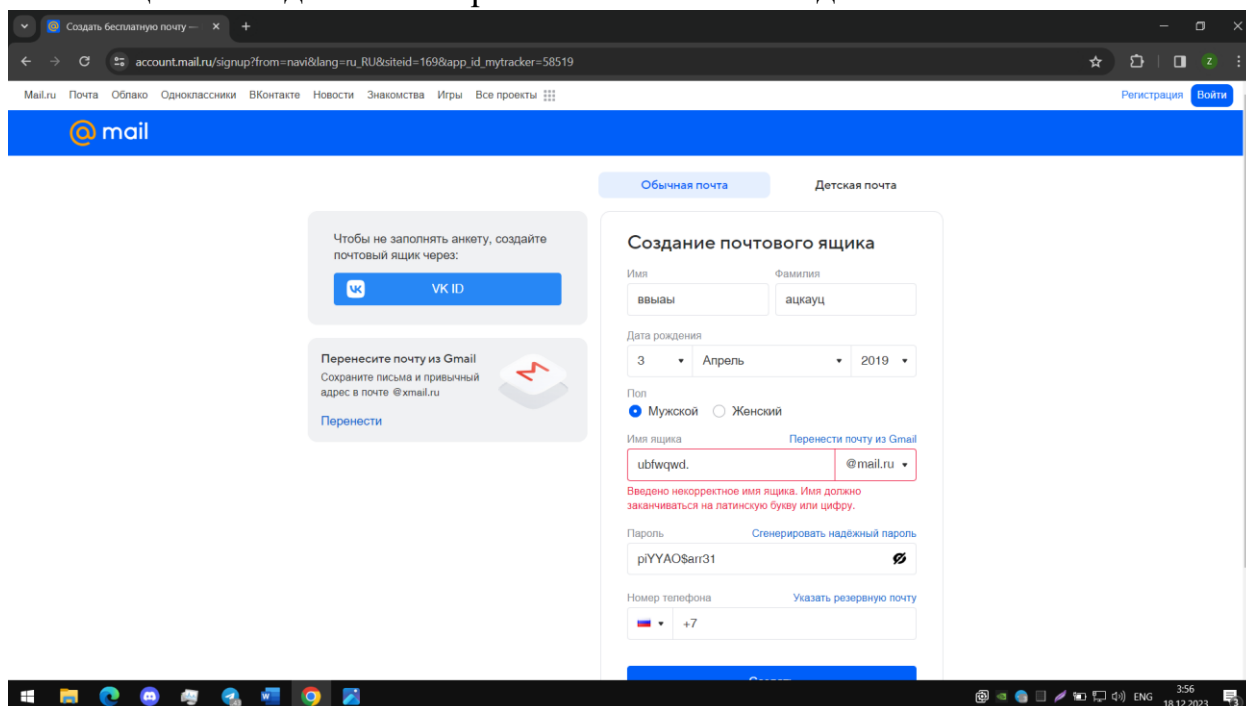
Создать бесплатную почту —

account.mail.ru/signup?from=navi&lang=ru_RU&siteid=169&app_id_mytracker=58519

Mail.ru Почта Облако Одноклассники ВКонтакте Новости Знакомства Игры Все проекты

Регистрация Войти

mail

Обычная почта Детская почта

Чтобы не заполнять анкету, создайте почтовый ящик через:

VK ID

Перенесите почту из Gmail
Сохраните письма и привычный адрес в почте @xmail.ru

Перенести

Создание почтового ящика

Имя
ввыаы

Фамилия
ацкауц

Дата рождения
3 Апрель 2019

Пол
Мужской Женский

Имя ящика
Перенести почту из Gmail
ubfwqwd. @mail.ru

Введено некорректное имя ящика. Имя должно заканчиваться на латинскую букву или цифру.

Пароль
Сгенерировать надёжный пароль
piYYAO$arr31

Номер телефона
Указать резервную почту
+7

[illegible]

ENG 3:56 18.12.2023